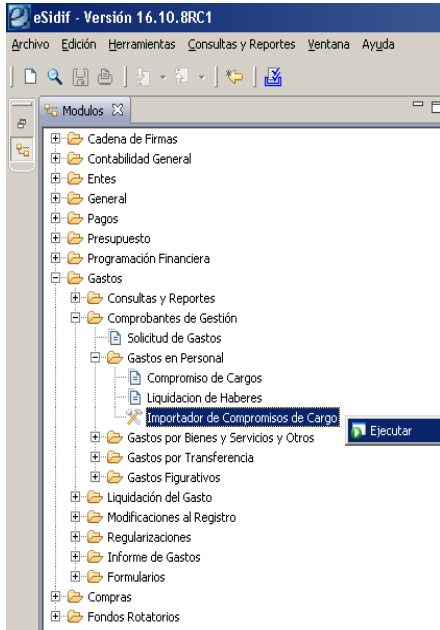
eSidif - Versión 16.10.8RC1

Archivo Edición Herramientas Consultas y Reportes Ventana Ayuda

Modulos

Cadena de Firmas
Contabilidad General
Entes
General
Pagos
Presupuesto
Programación Financiera
Gastos
Consultas y Reportes
Comprobantes de Gestión
Solicitud de Gastos
Gastos en Personal
Compromiso de Cargos
Liquidacion de Haberes
Importador de Compromisos de Cargo
Ejecutar
Gastos por Bienes y Servicios y Otros
Gastos por Transferencia
Gastos Figurativos
Liquidación del Gasto
Modificaciones al Registro
Regularizaciones
Informe de Gastos
Formularios
Compras
Fondos Rotatorios